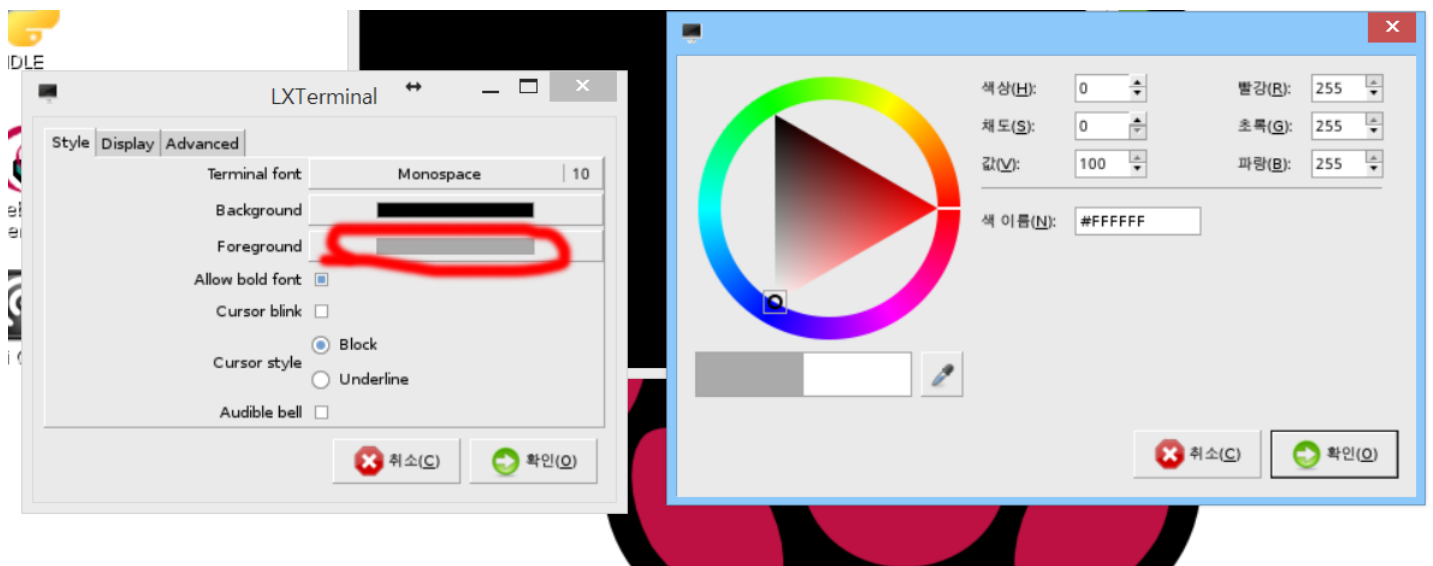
IDLE

LXTerminal

Style Display Advanced

Terminal font Monospace 10

Background

Foreground

Allow bold font

Cursor blink

Cursor style Block

Underline

Audible bell

취소(C) 확인(O)

색상(H): 0
채도(S): 0
값(V): 100

빨강(R): 255
초록(G): 255
파랑(B): 255

색 이름(N): #FFFFFF

취소(C) 확인(O)